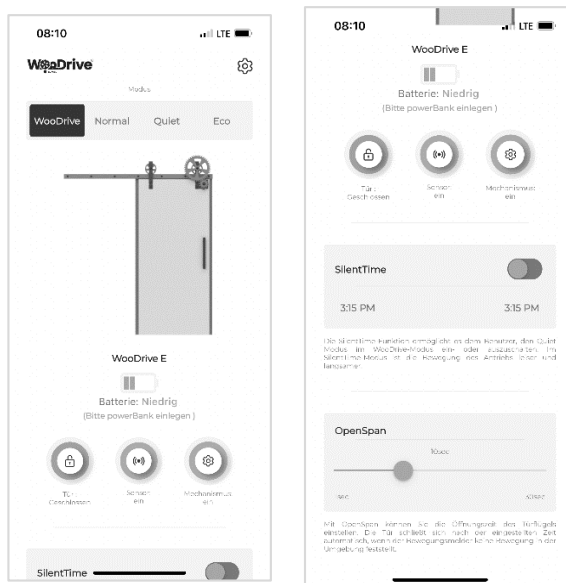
08:10 LTE

WooDrive

Modus

WooDrive Normal Quiet Eco

WooDrive E

Batterie: Niedrig

(Bitte powerBank einlegen)

Tür Geschlossen

Sensor ein

Mechanismus ein

SilentTime

08:10 LTE

WooDrive E

Batterie: Niedrig

(Bitte powerBank einlegen)

Tür Geschlossen

Sensor ein

Mechanismus ein

SilentTime

3:15 PM 3:15 PM

Die SilentTime Funktion ermöglicht es dem Benutzer, den Quiet Modus im WooDrive-Modus ein- oder auszuschalten. Im SilentTime-Modus ist die Bewegung des Antriebs leiser und langsamer.

OpenSpan

10sec

1sec 60sec

Mit OpenSpan können Sie die Öffnungszeit des Türflügels einstellen. Die Tür schließt sich nach der eingestellten Zeit automatisch, wenn der Bewegungsmelder keine Bewegung in der Umgebung feststellt.